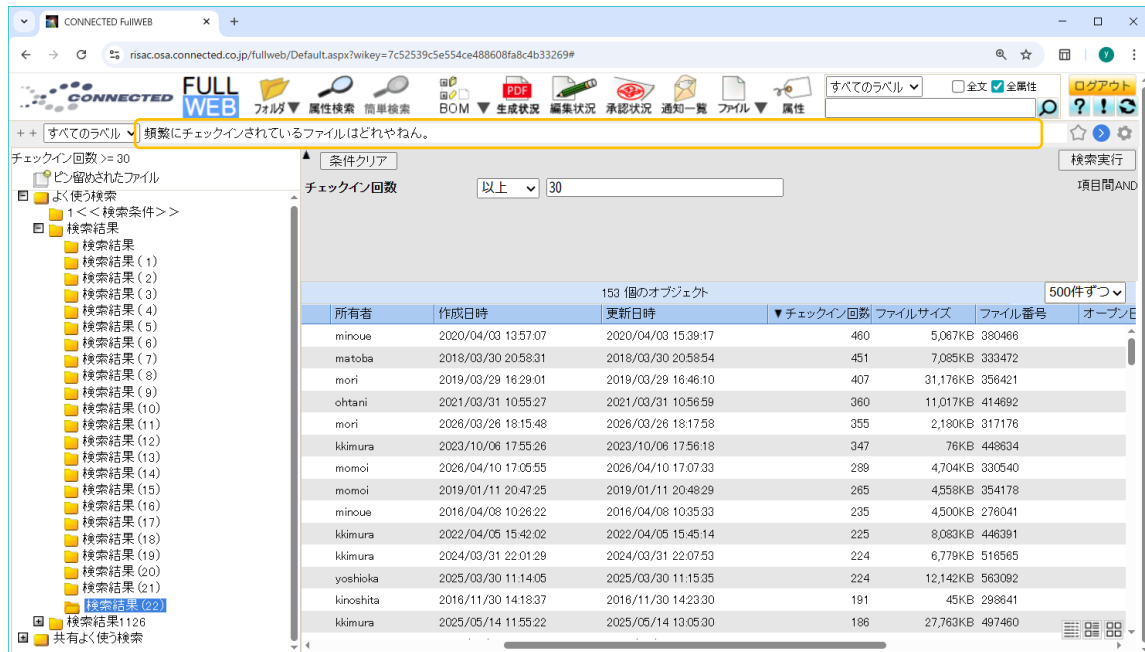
CONNECTED FullWEB

risac.osa.connected.co.jp/fullweb/Default.aspx?wikey=7c52539c5e554ce488608fa8c4b33269#

CONNECTED FULL WEB

フォルダ 属性検索 簡単検索 BOM 生成状況 編集状況 承認状況 通知一覧 ファイル 属性

すべてのラベル 全文 全属性 ログアウト

すべてのラベル 頻繁にチェックインされているファイルはどれやねん。

チェックイン回数 >= 30
ピン留めされたファイル
よく使う検索
1<<検索条件>>
検索結果
検索結果
検索結果(1)
検索結果(2)
検索結果(3)
検索結果(4)
検索結果(5)
検索結果(6)
検索結果(7)
検索結果(8)
検索結果(9)
検索結果(10)
検索結果(11)
検索結果(12)
検索結果(13)
検索結果(14)
検索結果(15)
検索結果(16)
検索結果(17)
検索結果(18)
検索結果(19)
検索結果(20)
検索結果(21)
検索結果(22)
検索結果1126
共有よく使う検索

条件クリア
検索実行
チェックイン回数 以上 30
項目間AND

153 個のオブジェクト
500件ずつ

| 所有者 | 作成日時 | 更新日時 | ▼チェックイン回数 | ファイルサイズ | ファイル番号 | オープン日 |
|---|---|---|---|---|---|---|
| minoue | 2020/04/03 13:57:07 | 2020/04/03 15:39:17 | 460 | 5,067KB | 380466 | |
| matoba | 2018/03/30 20:58:31 | 2018/03/30 20:58:54 | 451 | 7,085KB | 333472 | |
| mori | 2019/03/29 16:29:01 | 2019/03/29 16:46:10 | 407 | 31,176KB | 356421 | |
| ohtani | 2021/03/31 10:55:27 | 2021/03/31 10:56:59 | 360 | 11,017KB | 414692 | |
| mori | 2026/03/26 18:15:48 | 2026/03/26 18:17:58 | 355 | 2,180KB | 317176 | |
| kkimura | 2023/10/06 17:55:26 | 2023/10/06 17:56:18 | 347 | 76KB | 448634 | |
| momoi | 2026/04/10 17:05:55 | 2026/04/10 17:07:33 | 289 | 4,704KB | 330540 | |
| momoi | 2019/01/11 20:47:25 | 2019/01/11 20:48:29 | 265 | 4,558KB | 354178 | |
| minoue | 2016/04/08 10:26:22 | 2016/04/08 10:35:33 | 235 | 4,500KB | 276041 | |
| kkimura | 2022/04/05 15:42:02 | 2022/04/05 15:45:14 | 225 | 8,083KB | 446391 | |
| kkimura | 2024/03/31 22:01:29 | 2024/03/31 22:07:53 | 224 | 6,779KB | 516565 | |
| yoshioka | 2025/03/30 11:14:05 | 2025/03/30 11:15:35 | 224 | 12,142KB | 563092 | |
| kinoshita | 2016/11/30 14:18:37 | 2016/11/30 14:23:30 | 191 | 45KB | 298641 | |
| kkimura | 2025/05/14 11:55:22 | 2025/05/14 13:05:30 | 186 | 27,763KB | 497460 | |